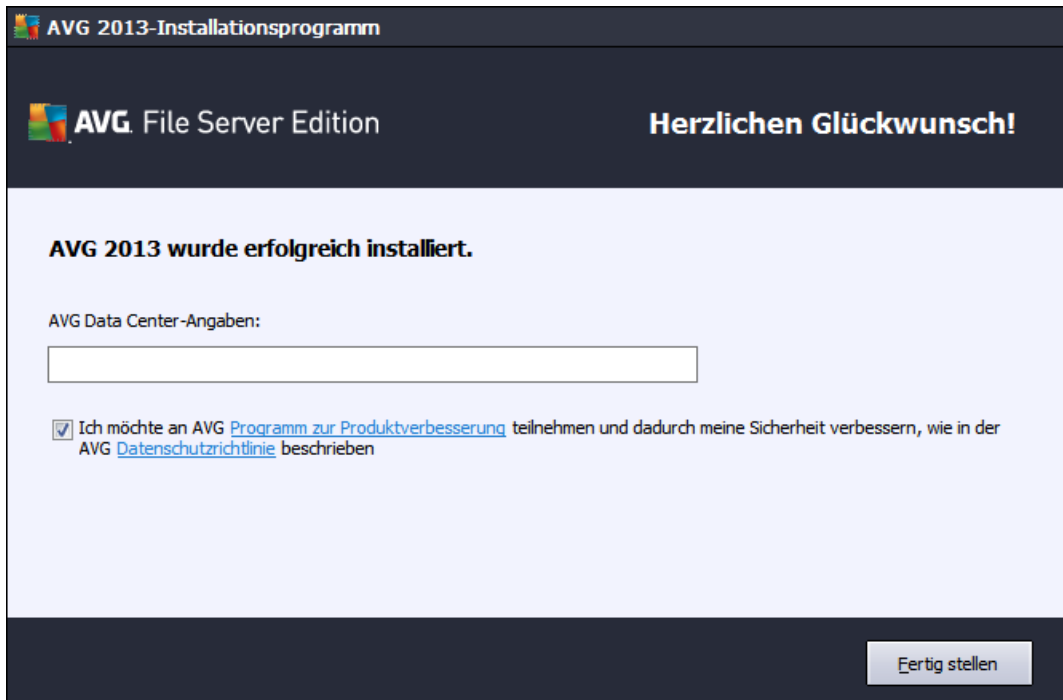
AVG 2013-Installationsprogramm

AVG. File Server Edition

Herzlichen Glückwunsch!

AVG 2013 wurde erfolgreich installiert.

AVG Data Center-Angaben:

Ich möchte an AVG Programm zur Produktverbesserung teilnehmen und dadurch meine Sicherheit verbessern, wie in der AVG Datenschutzrichtlinie beschrieben

Fertig stellen